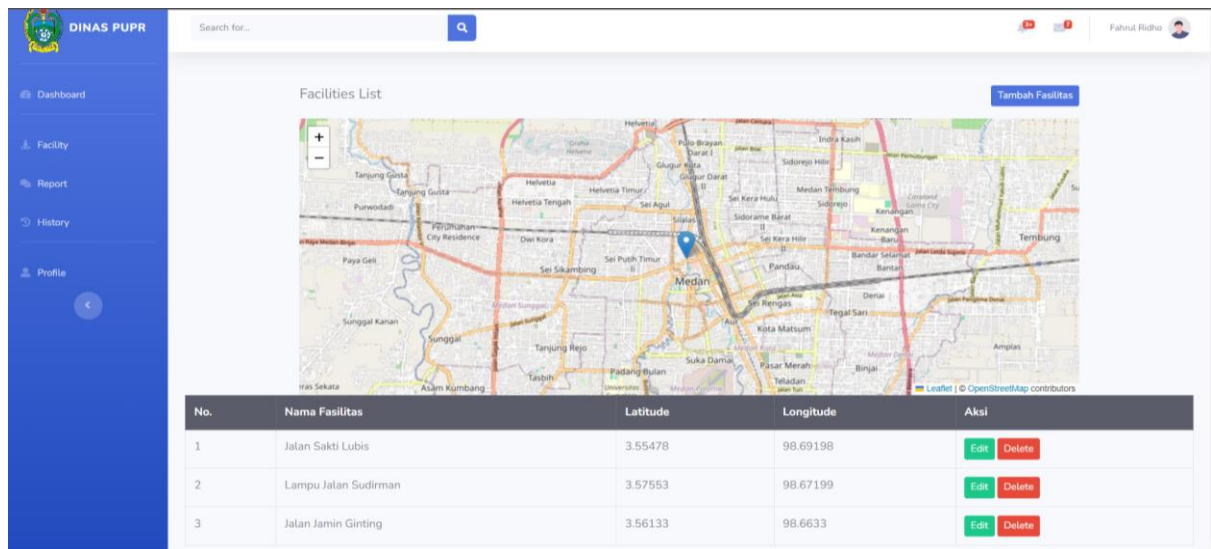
DINAS PUPR

Dashboard

Facility

Report

History

Profile

Search for...

3+

7

Fahrul Ridho

Facilities List

Tambah Fasilitas

+
−

Helvetia
Pulo Brayan Darat I
Indra Kasih
Glugur Kota
Glugur Darat
Sidorejo Hilir
Tanjung Gusta
Helvetia
Helvetia Timur
Tanjung Gusta
Helvetia Tengah
Sei Agul
Sei Kera Hulu
Medan Tembung
Sidorejo
Purwodadi
Silalas
Sidorame Barat
Kenangan
Perumahan City Residence
Dwi Kora
Sei Kera Hilir
Kenangan Baru
Tembung
Paya Geli
Sei Putih Timur
Bandar Selamat
Sei Sikambing
Pandau
Bantan
Medan
Sei Rengas
Denai
Tegal Sari
Sunggal Kanan
Sunggal
Kota Matsum
Tanjung Rejo
Amplas
Suka Damai
Pasar Merah
Padang Bulan
Binjai
Tasbih
Teladan
Asam Kumbang
Leaflet | © OpenStreetMap contributors

| No. | Nama Fasilitas | Latitude | Longitude | Aksi |
|---|---|---|---|---|
| 1 | Jalan Sakti Lubis | 3.55478 | 98.69198 | Edit Delete |
| 2 | Lampu Jalan Sudirman | 3.57553 | 98.67199 | Edit Delete |
| 3 | Jalan Jamin Ginting | 3.56133 | 98.6633 | Edit Delete |